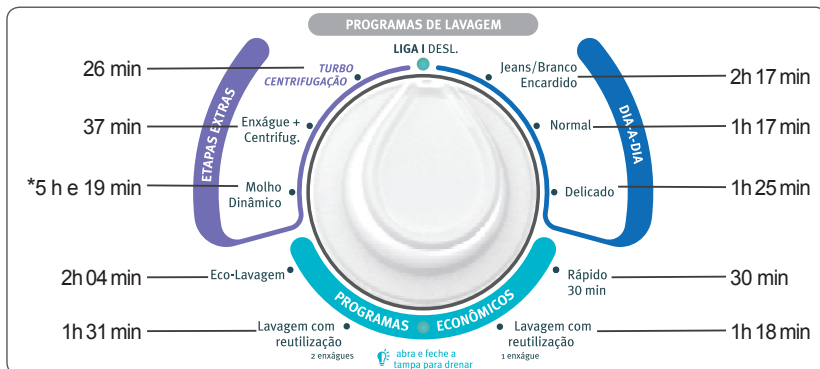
PROGRAMAS DE LAVAGEM

LIGA I DESL.

26 min
TURBO CENTRIFUGAÇÃO

37 min
Enxágue + Centrifug.

*5 h e 19 min
Molho Dinâmico

ETAPAS EXTRAS

Jeans/Branco Encardido
2h 17 min

Normal
1h 17 min

Delicado
1h 25 min

DIA-A-DIA

2h 04 min
Eco-Lavagem

Rápido 30 min
30 min

1h 31 min
Lavagem com reutilização
2 enxágues

Lavagem com reutilização
1 enxágue
1h 18 min

PROGRAMAS ECONÔMICOS

abra e feche a tampa para drenar